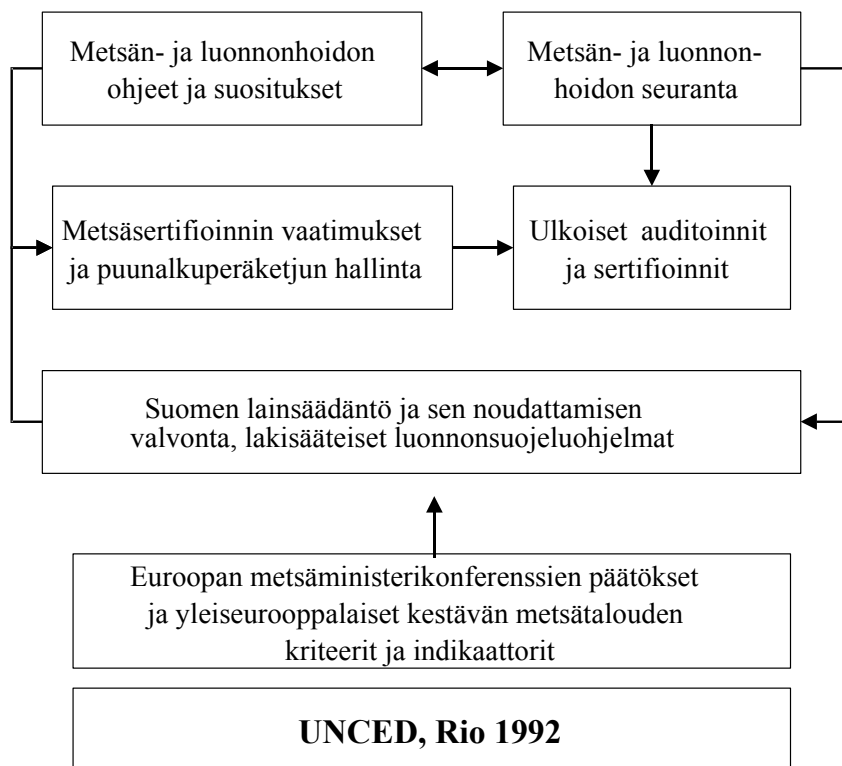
Metsän- ja luonnonhoidon ohjeet ja suositukset

Metsän- ja luonnonhoidon seuranta

Metsäsertifioinnin vaatimukset ja puunalkuperäketjun hallinta

Ulkoiset auditoinnit ja sertifioinnit

Suomen lainsäädäntö ja sen noudattamisen valvonta, lakisääteiset luonnonsuojeluohjelmat

Euroopan metsäministerikonferenssien päätökset ja yleiseurooppalaiset kestävän metsätalouden kriteerit ja indikaattorit

**UNCED, Rio 1992**